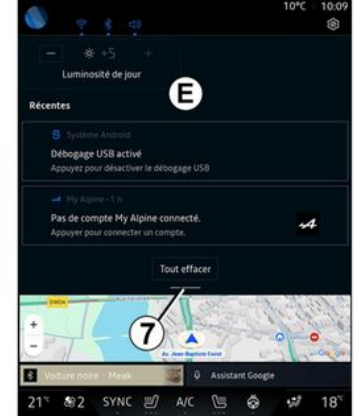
10°C 10:09

− +5 +

Luminosité de jour

E

Récentes

Système Android

Débogage USB activé

Appuyez pour désactiver le débogage USB

My Alpine • 1 h

Pas de compte My Alpine connecté.

Appuyer pour connecter un compte.

Tout effacer

7

+

−

Av. Jean-Baptiste Corot

Voiture noire · Meak

Assistant Google

21° 2 SYNC A/C 18°